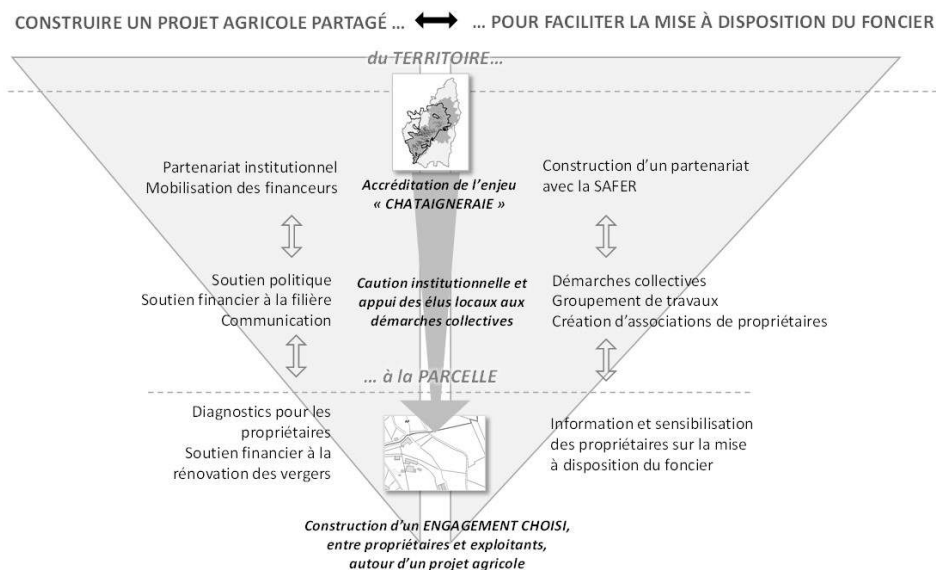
CONSTRUIRE UN PROJET AGRICOLE PARTAGÉ … ⟷ … POUR FACILITER LA MISE À DISPOSITION DU FONCIER

du TERRITOIRE…

Partenariat institutionnel
Mobilisation des financeurs

Accréditation de l'enjeu « CHATAIGNERAIE »

Construction d'un partenariat avec la SAFER

Soutien politique
Soutien financier à la filière
Communication

Caution institutionnelle et appui des élus locaux aux démarches collectives

Démarches collectives
Groupement de travaux
Création d'associations de propriétaires

… à la PARCELLE

Diagnostics pour les propriétaires
Soutien financier à la rénovation des vergers

Information et sensibilisation des propriétaires sur la mise à disposition du foncier

Construction d'un ENGAGEMENT CHOISI, entre propriétaires et exploitants, autour d'un projet agricole